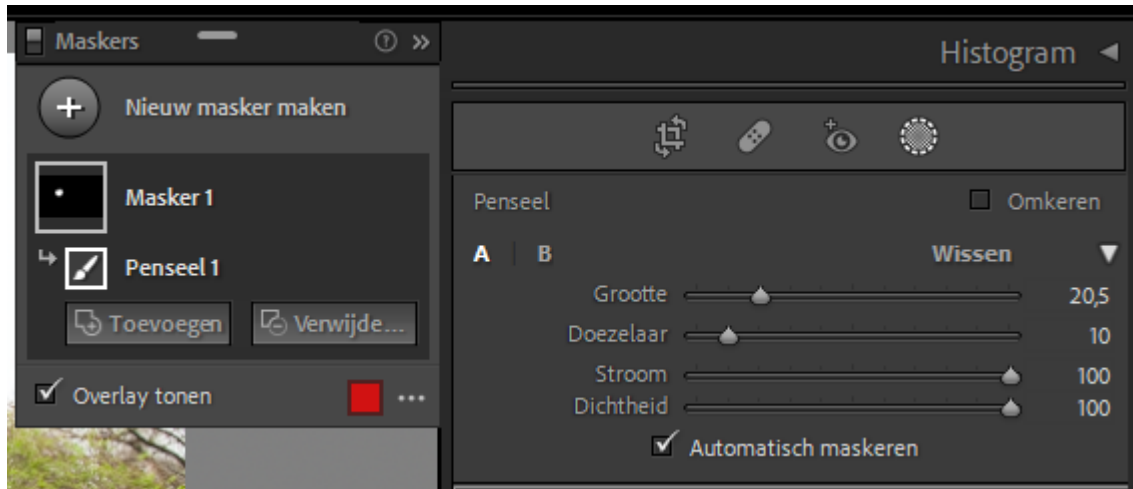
Maskers ⓘ »

+ Nieuw masker maken

Masker 1

Penseel 1

Toevoegen Verwijde...

Overlay tonen ...

Histogram ◄

Penseel Omkeren

A B Wissen ▼

Grootte 20,5

Doezelaar 10

Stroom 100

Dichtheid 100

Automatisch maskeren